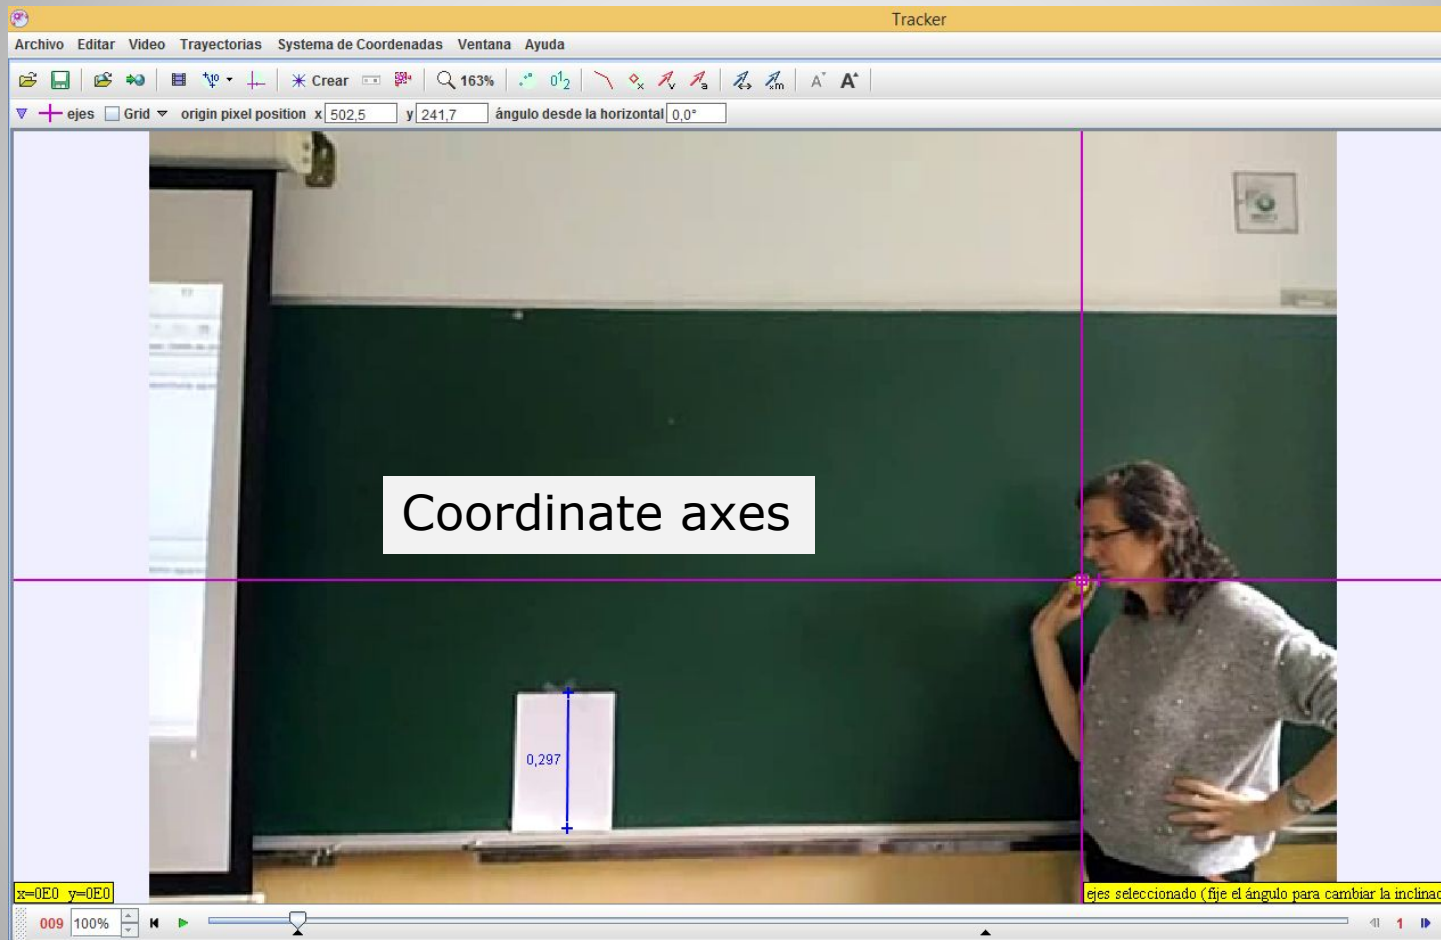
Tracker

Archivo Editar Video Trayectorias Sistema de Coordenadas Ventana Ayuda

Crear 163%

ejes Grid origin pixel position x 502,5 y 241,7 ángulo desde la horizontal 0,0°

Coordinate axes

0,297

x=0E0 y=0E0

ejes seleccionado (fije el ángulo para cambiar la inclinac

009 100%

1